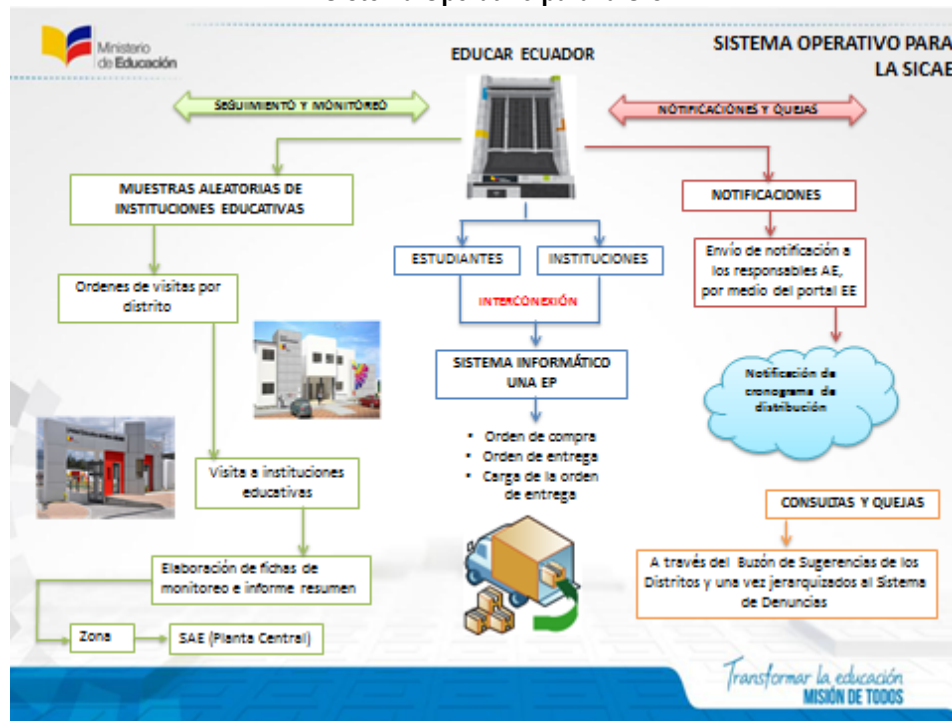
Ministerio de Educación

EDUCAR ECUADOR

SISTEMA OPERATIVO PARA LA SICAE

SEGUIMIENTO Y MONITOREO

NOTIFICACIONES Y QUEJAS

MUESTRAS ALEATORIAS DE INSTITUCIONES EDUCATIVAS

NOTIFICACIONES

ESTUDIANTES

INSTITUCIONES

Envío de notificación a los responsables AE, por medio del portal EE

Ordenes de visitas por distrito

INTERCONEXIÓN

SISTEMA INFORMÁTICO UNA EP

Notificación de cronograma de distribución

- Orden de compra
- Orden de entrega
- Carga de la orden de entrega

Visita a instituciones educativas

CONSULTAS Y QUEJAS

Elaboración de fichas de monitoreo e informe resumen

A través del Buzón de Sugerencias de los Distritos y una vez jerarquizados al Sistema de Denuncias

Zona

SAE (Planta Central)

Transformar la educación
MISIÓN DE TODOS